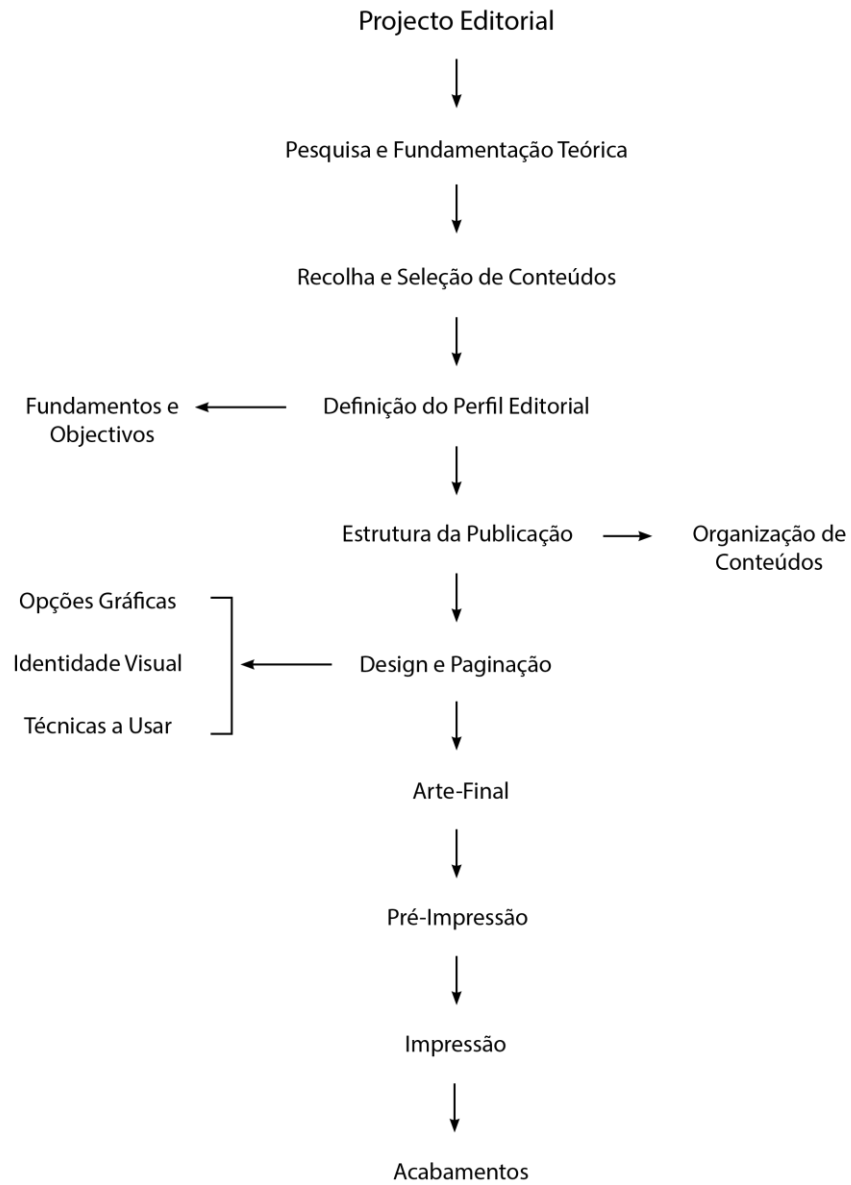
Projecto Editorial

Pesquisa e Fundamentação Teórica

Recolha e Seleção de Conteúdos

Fundamentos e Objectivos

Definição do Perfil Editorial

Estrutura da Publicação

Organização de Conteúdos

Opções Gráficas

Identidade Visual

Técnicas a Usar

Design e Paginação

Arte-Final

Pré-Impressão

Impressão

Acabamentos